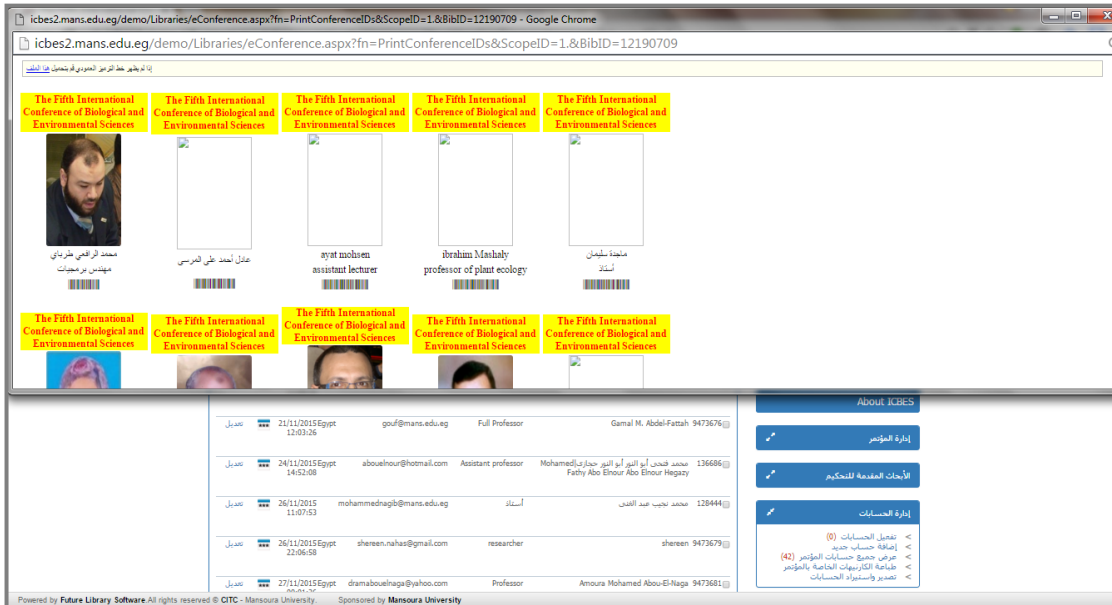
icbes2.mans.edu.eg/demo/Libraries/eConference.aspx?fn=PrintConferenceIDs&ScopeID=1.&BibID=12190709 - Google Chrome

icbes2.mans.edu.eg/demo/Libraries/eConference.aspx?fn=PrintConferenceIDs&ScopeID=1.&BibID=12190709

إذا لم يظهر خط الترميز العمودي قم بتحميل هذا الملف

The Fifth International Conference of Biological and Environmental Sciences

محمد الرفاعي طرباي
مهندس برمجيات

The Fifth International Conference of Biological and Environmental Sciences

عادل أحمد علي المرسي

The Fifth International Conference of Biological and Environmental Sciences

ayat mohsen
assistant lecturer

The Fifth International Conference of Biological and Environmental Sciences

ibrahim Mashaly
professor of plant ecology

The Fifth International Conference of Biological and Environmental Sciences

ماجدة سليمان
أستاذ

The Fifth International Conference of Biological and Environmental Sciences

The Fifth International Conference of Biological and Environmental Sciences

The Fifth International Conference of Biological and Environmental Sciences

The Fifth International Conference of Biological and Environmental Sciences

The Fifth International Conference of Biological and Environmental Sciences

| | | | | | | |
|---|---|---|---|---|---|---|
| تعديل | 21/11/2015 12:03:26 | Egypt | gouf@mans.edu.eg | Full Professor | Gamal M. Abdel-Fattah | 9473676 |
| تعديل | 24/11/2015 14:52:08 | Egypt | abouelnour@hotmail.com | Assistant professor | محمد فتحي أبو النور أبو النور حجازي\|Mohamed Fathy Abo Elnour Abo Elnour Hegazy | 136686 |
| تعديل | 26/11/2015 11:07:53 | | mohammednagib@mans.edu.eg | أستاذ | محمد نجيب عبد الغني | 128444 |
| تعديل | 26/11/2015 22:06:58 | Egypt | shereen.nahas@gmail.com | researcher | shereen | 9473679 |
| تعديل | 27/11/2015 | Egypt | dramabouelnaga@yahoo.com | Professor | Amoura Mohamed Abou-El-Naga | 9473681 |

About ICBES

إدارة المؤتمر

الأبحاث المقدمة للتحكيم

إدارة الحسابات
تفعيل الحسابات (0)
إضافة حساب جديد
عرض جميع حسابات المؤتمر (42)
طباعة الكارنيهات الخاصة بالمؤتمر
تصدير واستيراد الحسابات

Powered by Future Library Software All rights reserved © CITC - Mansoura University. Sponsored by Mansoura University